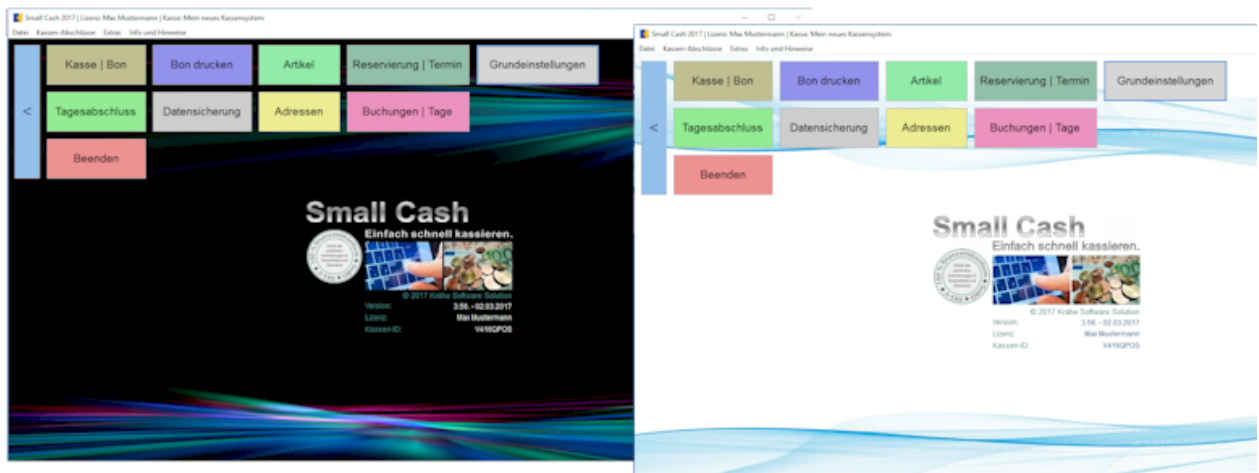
Small Cash 2017 | Lizenz: Max Mustermann | Kasse: Mein neues Kassensystem

Datei Kassen-Abschlüsse Extras Info und Hinweise

<

Kasse | Bon

Bon drucken

Artikel

Reservierung | Termin

Grundeinstellungen

Tagesabschluss

Datensicherung

Adressen

Buchungen | Tage

Beenden

Small Cash

Einfach schnell kassieren.

© 2017 Krähe Software Solution

Version: 3.56. - 02.03.2017

Lizenz: Max Mustermann

Kassen-ID: V416QPOS

Small Cash 2017 | Lizenz: Max Mustermann | Kasse: Mein neues Kassensystem

Datei Kassen-Abschlüsse Extras Info und Hinweise

<

Kasse | Bon

Bon drucken

Artikel

Reservierung | Termin

Grundeinstellungen

Tagesabschluss

Datensicherung

Adressen

Buchungen | Tage

Beenden

Small Cash

Einfach schnell kassieren.

© 2017 Krähe Software Solution

Version: 3.56. - 02.03.2017

Lizenz: Max Mustermann

Kassen-ID: V416QPOS